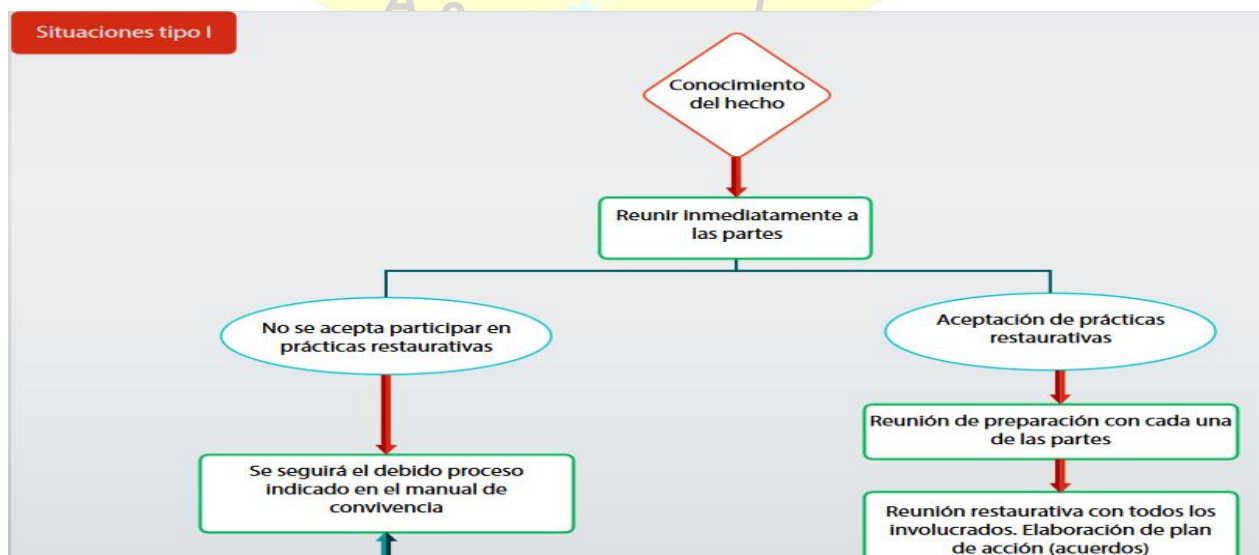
Situaciones tipo I

Conocimiento del hecho

Reunir inmediatamente a las partes

No se acepta participar en prácticas restaurativas

Aceptación de prácticas restaurativas

Reunión de preparación con cada una de las partes

Se seguirá el debido proceso indicado en el manual de convivencia

Reunión restaurativa con todos los involucrados. Elaboración de plan de acción (acuerdos)